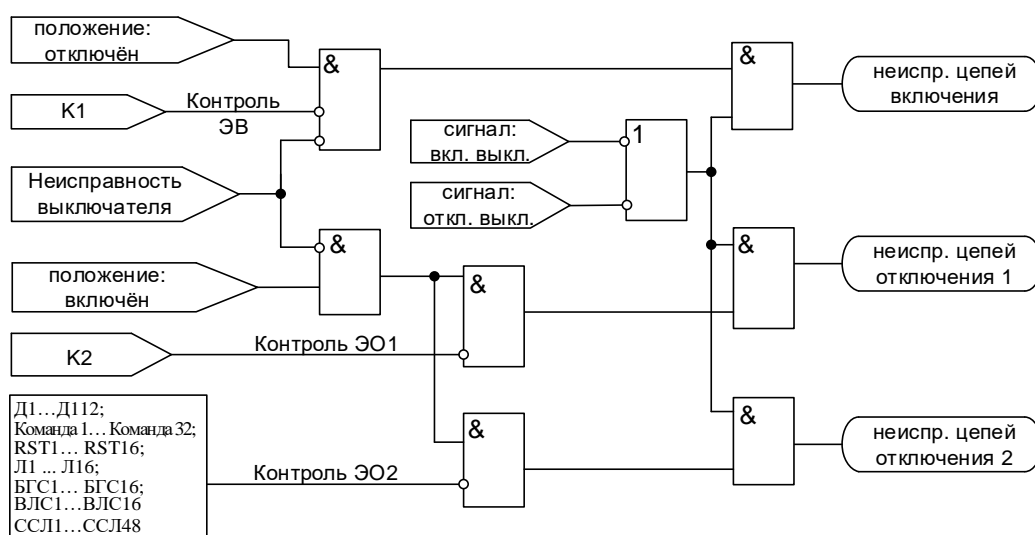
положение: отключён

&

&

неиспр. цепей включения

К1

Контроль ЭВ

сигнал: вкл. выкл.

1

Неисправность выключателя

сигнал: откл. выкл.

&

&

неиспр. цепей отключения 1

положение: включён

&

К2

Контроль ЭО1

Д1…Д112;
Команда 1…Команда 32;
RST1… RST16;
Л1 ... Л16;
БГС1… БГС16;
ВЛС1…ВЛС16
ССЛ1…ССЛ48

&

&

неиспр. цепей отключения 2

Контроль ЭО2